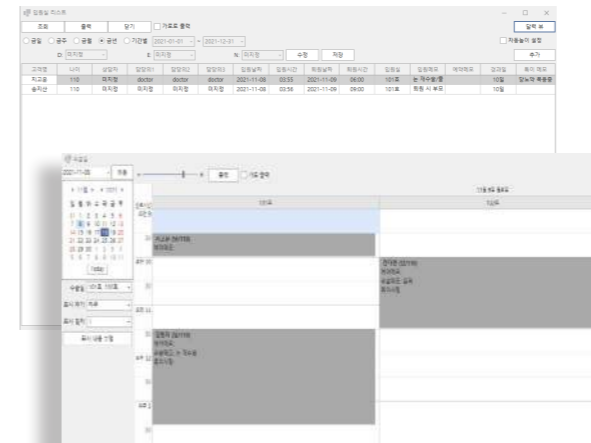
입원실 리스트

조회 출력 닫기 가로로 출력 입력 폼

금일 금주 금월 전년 기간별 2021-01-01 ~ 2021-12-31 자동높이 설정

미지정 미지정 미지정 수정 저장 추가

| 고객명 | 나이 | 담당의 | 담당의 | 담당의2 | 담당의3 | 입원날짜 | 입원시간 | 퇴원날짜 | 퇴원시간 | 입원실 | 입원목적 | 예약목적 | 입원실 | 환자 메모 |
|---|---|---|---|---|---|---|---|---|---|---|---|---|---|---|
| 지고공 | 110 | 미지정 | doctor | doctor | doctor | 2021-11-08 | 03:55 | 2021-11-09 | 06:00 | 101호 | 눈 재수술/통 | | 10일 | 장뇨약 복용중 |
| 송지산 | 110 | 미지정 | 미지정 | 미지정 | 미지정 | 2021-11-08 | 03:56 | 2021-11-09 | 09:00 | 101호 | 퇴원 시 부르 | | 10일 | |

입원실

2021-11-08 적용 출력 가로 출력

11월 2021

일 월 화 수 목 금 토

Today

수술실 101호 102호

표시 형식 기본

표시 범위 1

표시 내용 수정

101호 102호

지고공 [110세]
미지정

전지현 [110세]
미지정

김영희 [110세]
미지정